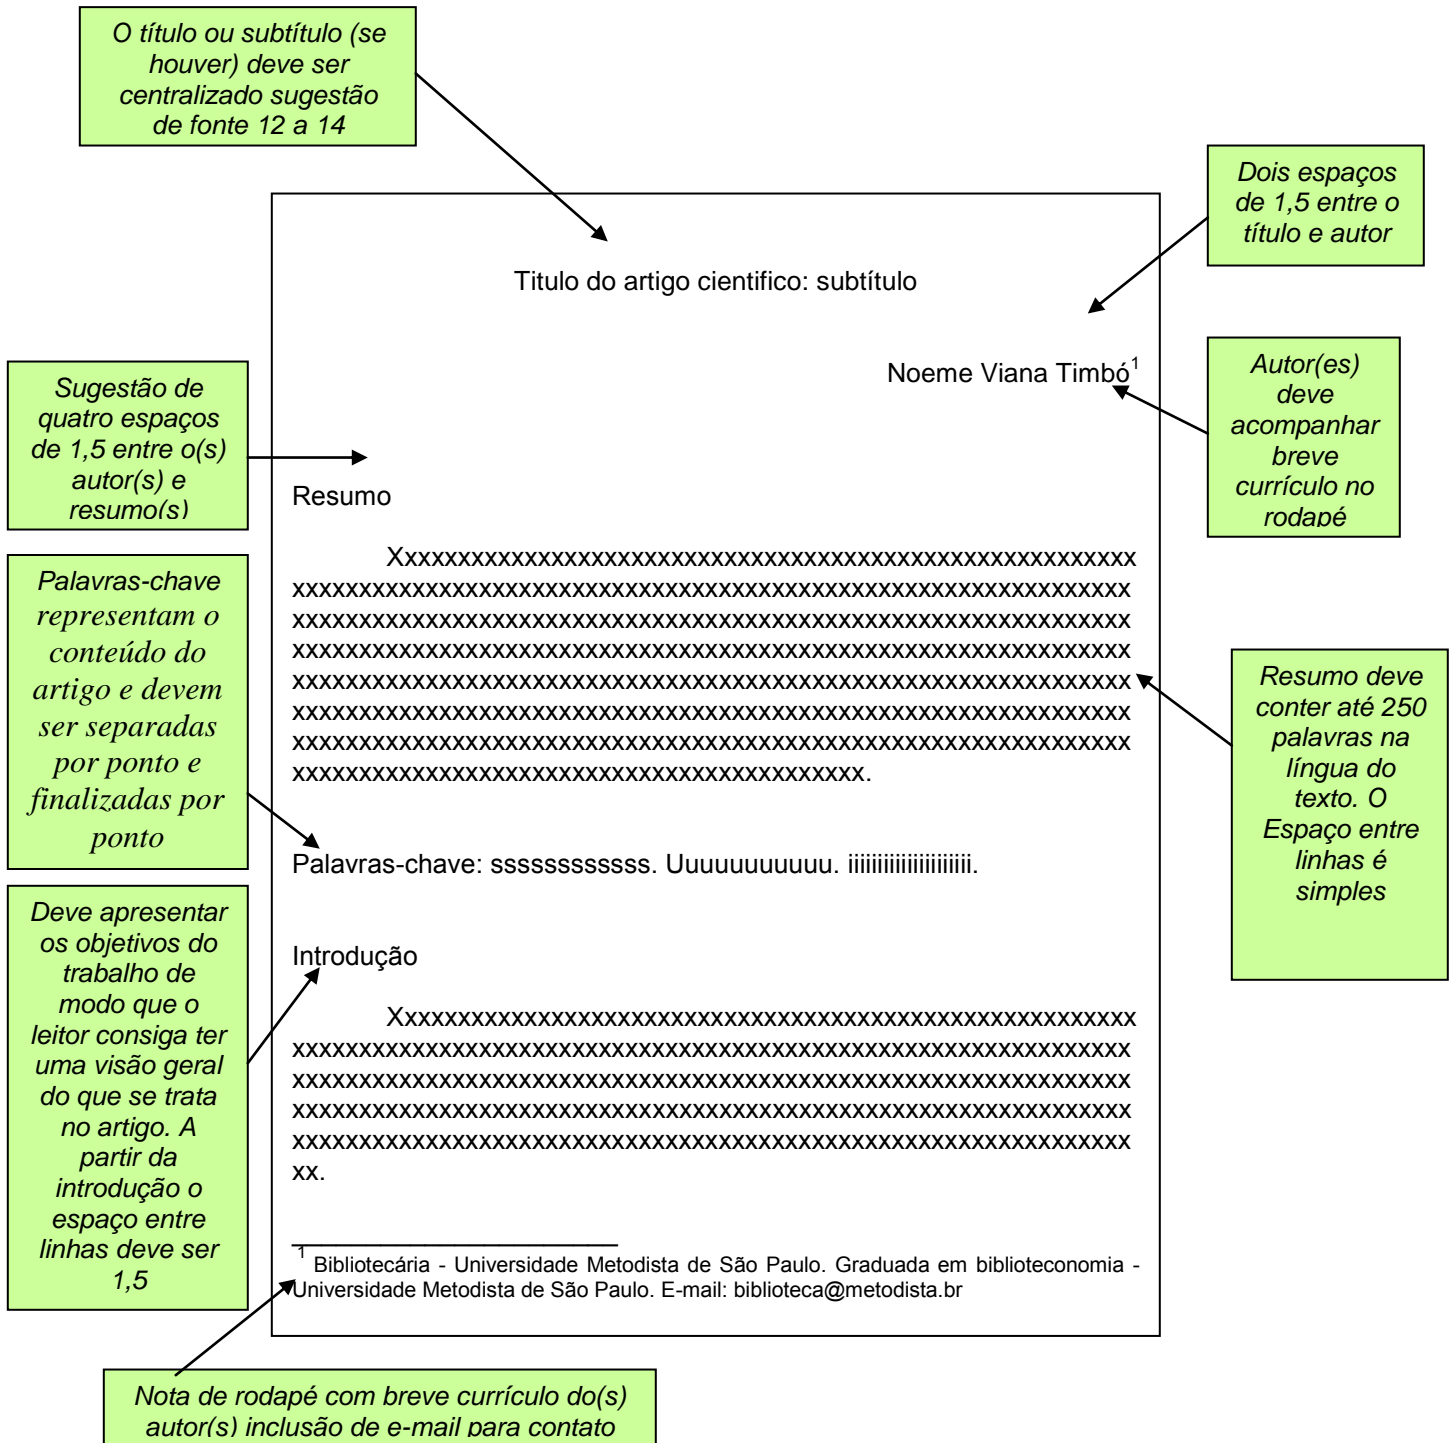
O título ou subtítulo (se houver) deve ser centralizado sugestão de fonte 12 a 14

Dois espaços de 1,5 entre o título e autor

Titulo do artigo cientifico: subtítulo

Noeme Viana Timbó$^1$

Autor(es) deve acompanhar breve currículo no rodapé

Sugestão de quatro espaços de 1,5 entre o(s) autor(s) e resumo(s)

Resumo

Xxxxxxxxxxxxxxxxxxxxxxxxxxxxxxxxxxxxxxxxxxxxxxxxxx xxxxxxxxxxxxxxxxxxxxxxxxxxxxxxxxxxxxxxxxxxxxxxxxxxxxxxxx xxxxxxxxxxxxxxxxxxxxxxxxxxxxxxxxxxxxxxxxxxxxxxxxxxxxxxxx xxxxxxxxxxxxxxxxxxxxxxxxxxxxxxxxxxxxxxxxxxxxxxxxxxxxxxxx xxxxxxxxxxxxxxxxxxxxxxxxxxxxxxxxxxxxxxxxxxxxxxxxxxxxxxxx xxxxxxxxxxxxxxxxxxxxxxxxxxxxxxxxxxxxxxxxxxxxxxxxxxxxxxxx xxxxxxxxxxxxxxxxxxxxxxxxxxxxxxxxxxxxxxxxxxxxxxxxxxxxxxxx xxxxxxxxxxxxxxxxxxxxxxxxxxxxxxxxxxxxxxx.

Palavras-chave representam o conteúdo do artigo e devem ser separadas por ponto e finalizadas por ponto

Resumo deve conter até 250 palavras na língua do texto. O Espaço entre linhas é simples

Palavras-chave: sssssssssss. Uuuuuuuuuu. iiiiiiiiiiiiiiiiii.

Deve apresentar os objetivos do trabalho de modo que o leitor consiga ter uma visão geral do que se trata no artigo. A partir da introdução o espaço entre linhas deve ser 1,5

Introdução

Xxxxxxxxxxxxxxxxxxxxxxxxxxxxxxxxxxxxxxxxxxxxxxxxxx xxxxxxxxxxxxxxxxxxxxxxxxxxxxxxxxxxxxxxxxxxxxxxxxxxxxxxxx xxxxxxxxxxxxxxxxxxxxxxxxxxxxxxxxxxxxxxxxxxxxxxxxxxxxxxxx xxxxxxxxxxxxxxxxxxxxxxxxxxxxxxxxxxxxxxxxxxxxxxxxxxxxxxxx xxxxxxxxxxxxxxxxxxxxxxxxxxxxxxxxxxxxxxxxxxxxxxxxxxxxxxxx xx.

$^1$ Bibliotecária - Universidade Metodista de São Paulo. Graduada em biblioteconomia - Universidade Metodista de São Paulo. E-mail: biblioteca@metodista.br

Nota de rodapé com breve currículo do(s) autor(s) inclusão de e-mail para contato